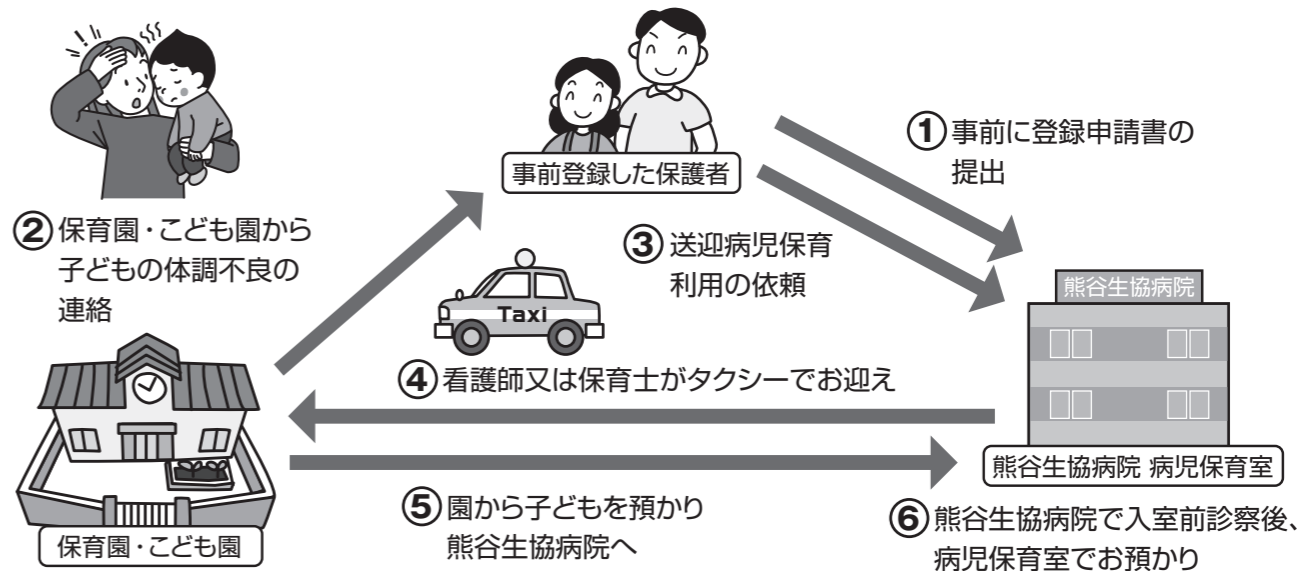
事前登録した保護者

①事前に登録申請書の提出

②保育園・こども園から子どもの体調不良の連絡

③送迎病児保育利用の依頼

熊谷生協病院

Taxi

④看護師又は保育士がタクシーでお迎え

保育園・こども園

熊谷生協病院 病児保育室

⑤園から子どもを預かり熊谷生協病院へ

⑥熊谷生協病院で入室前診察後、病児保育室でお預かり